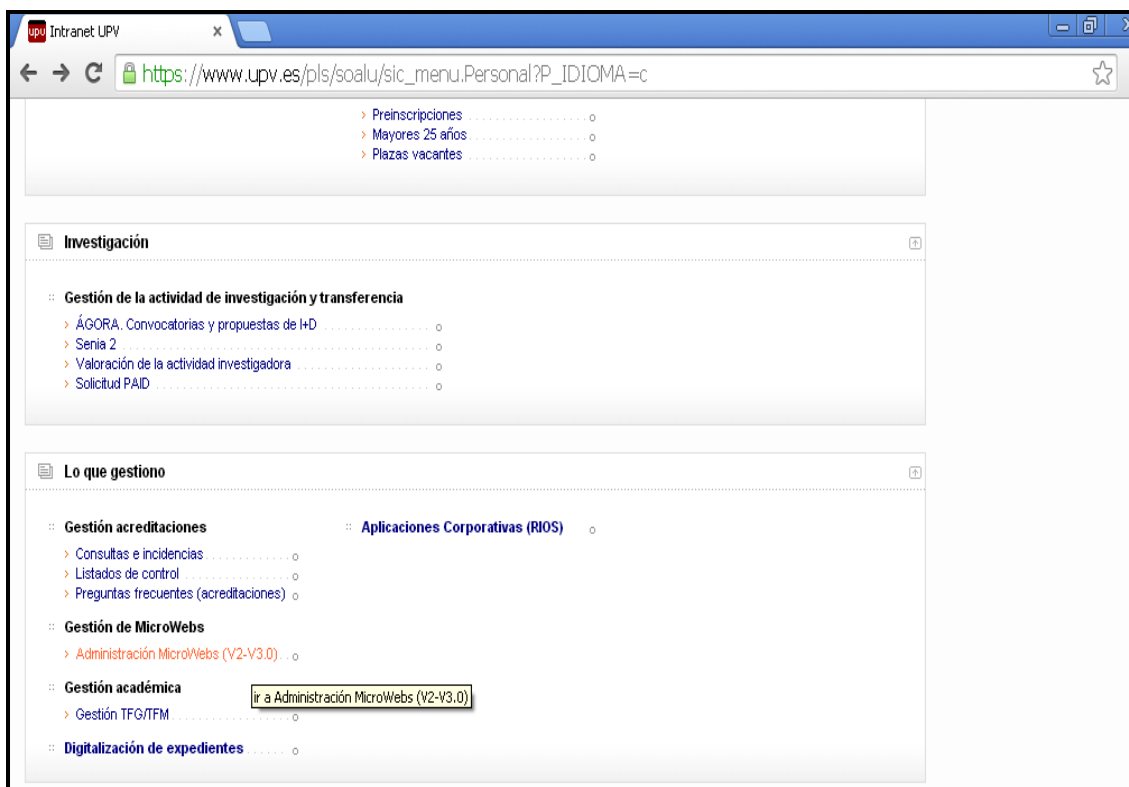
upv Intranet UPV ×

https://www.upv.es/pls/soalu/sic_menu.Personal?P_IDIOMA=c

› Preinscripciones
› Mayores 25 años
› Plazas vacantes

Investigación

Gestión de la actividad de investigación y transferencia
› ÁGORA. Convocatorias y propuestas de I+D
› Senia 2
› Valoración de la actividad investigadora
› Solicitud PAID

Lo que gestiono

Gestión acreditaciones
› Consultas e incidencias
› Listados de control
› Preguntas frecuentes (acreditaciones)

Aplicaciones Corporativas (RIOS)

Gestión de MicroWebs
› Administración MicroWebs (V2-V3.0)

Gestión académica
› Gestión TFG/TFM

ir a Administración MicroWebs (V2-V3.0)

Digitalización de expedientes